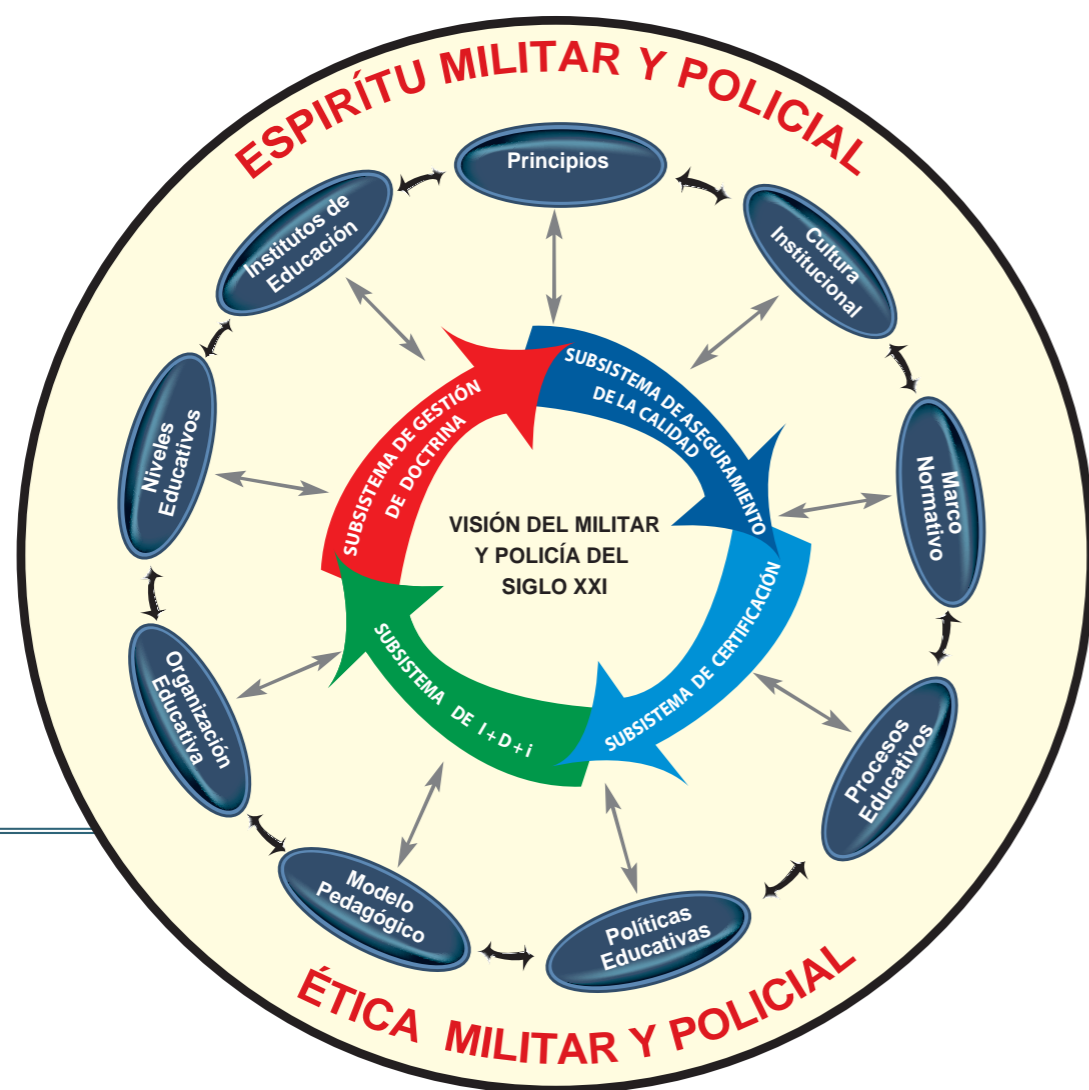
ESPIRÍTU MILITAR Y POLICIAL

Principios

Cultura Institucional

Marco Normativo

Procesos Educativos

Políticas Educativas

Modelo Pedagógico

Organización Educativa

Niveles Educativos

Institutos de Educación

SUBSISTEMA DE GESTIÓN DE DOCTRINA

SUBSISTEMA DE ASEGURAMIENTO DE LA CALIDAD

SUBSISTEMA DE CERTIFICACIÓN

SUBSISTEMA DE I+D+i

VISIÓN DEL MILITAR Y POLICÍA DEL SIGLO XXI

ÉTICA MILITAR Y POLICIAL